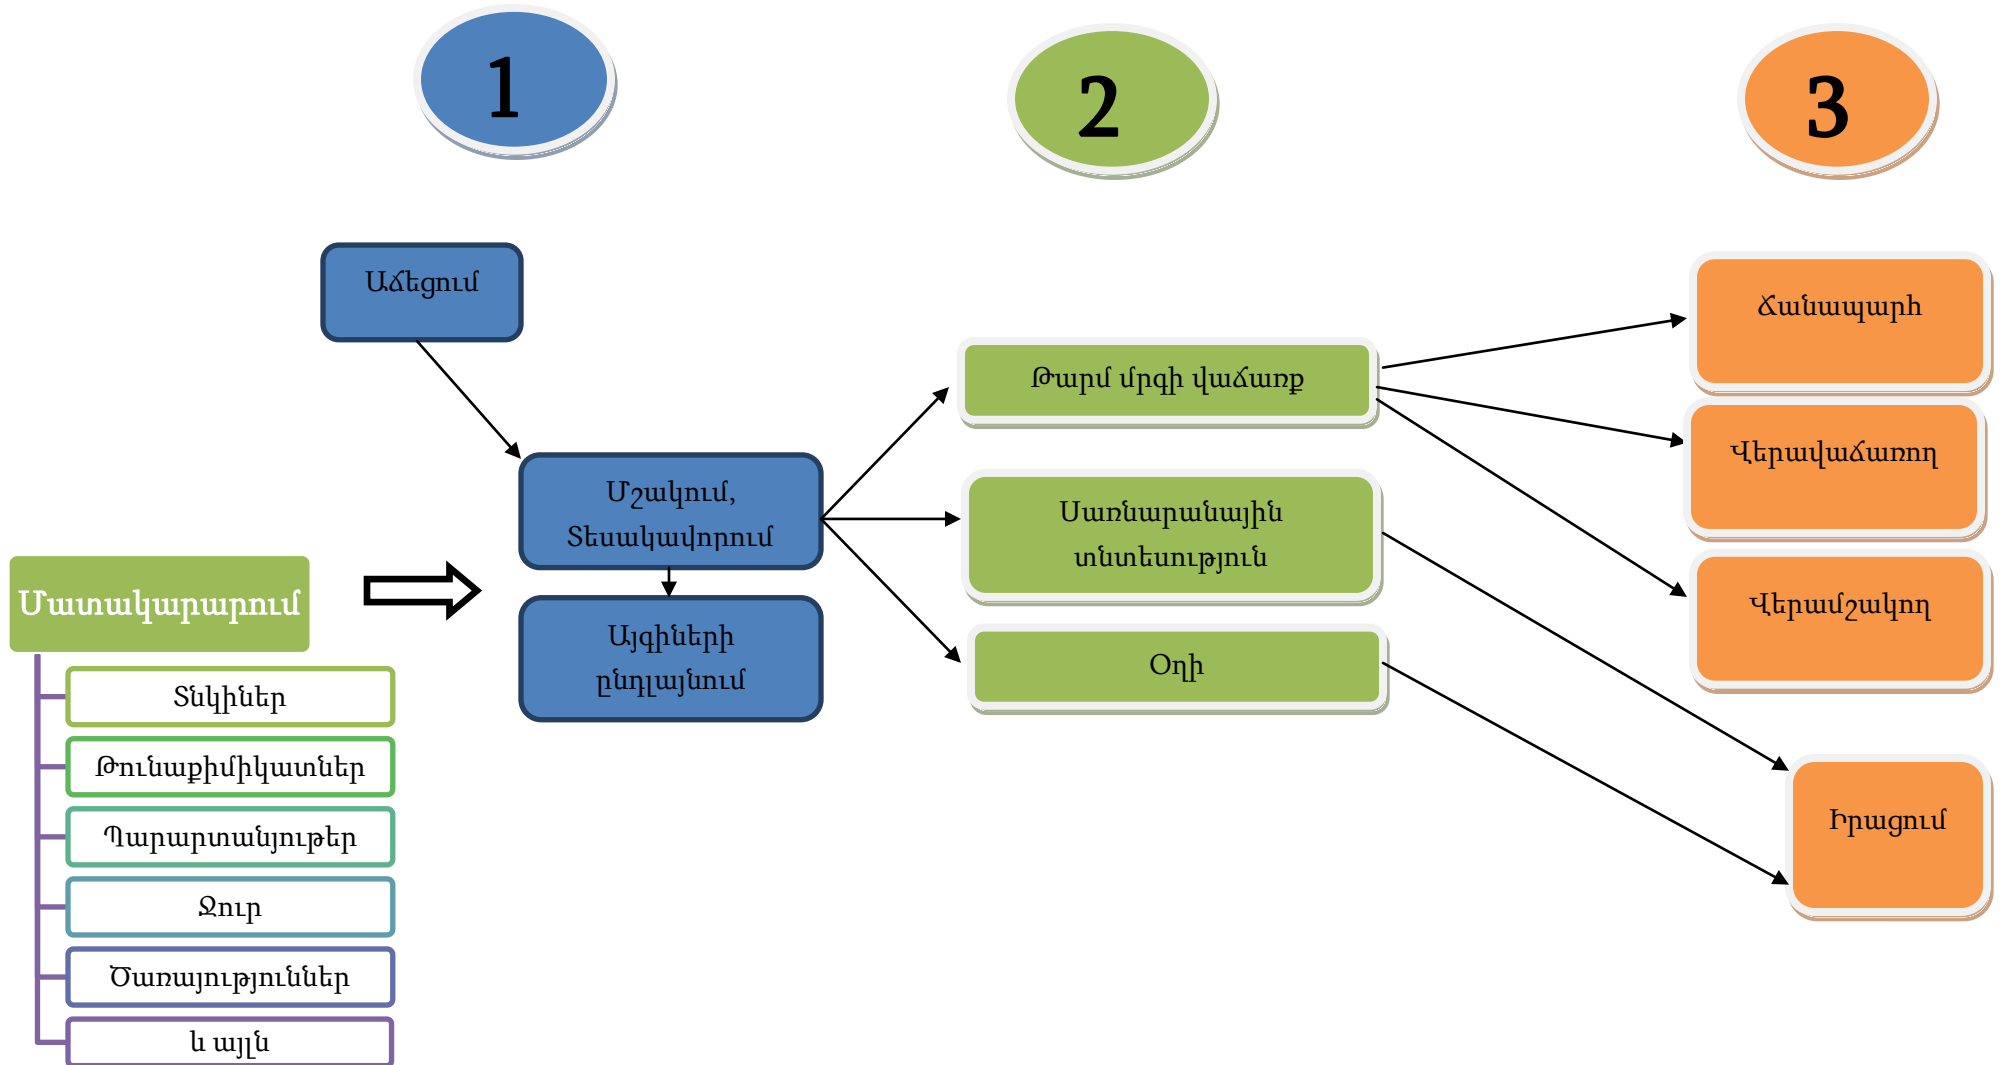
1

2

3

Աճեցում

Մշակում, Տեսակավորում

Այգիների ընդլայնում

Մատակարարում

Տնկիներ

Թունաքիմիկատներ

Պարարտանյութեր

Ջուր

Ծառայություններ

և այլն

Թարմ մրգի վաճառք

Սառնարանային տնտեսություն

Օդի

Ճանապարհ

Վերավաճառող

Վերամշակող

Իրացում